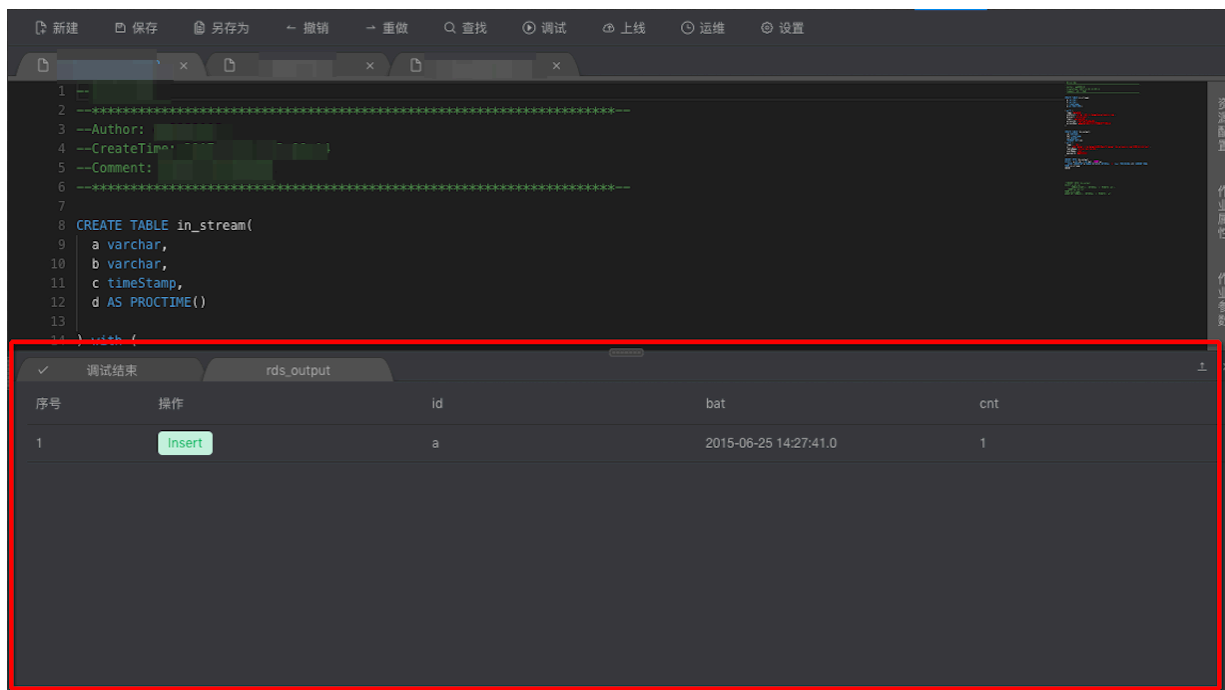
新建 保存 另存为 撤销 重做 查找 调试 上线 运维 设置

×

×

×

1 --
2 --********************************************************************--
3 --Author: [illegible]
4 --CreateTime: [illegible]
5 --Comment: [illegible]
6 --********************************************************************--
7
8 CREATE TABLE in_stream(
9 a varchar,
10 b varchar,
11 c timeStamp,
12 d AS PROCTIME()
13
14 ) with (

资源配置

作业属性

作业参数

调试结束 rds_output

| 序号 | 操作 | id | bat | cnt |
|---|---|---|---|---|
| 1 | Insert | a | 2015-06-25 14:27:41.0 | 1 |